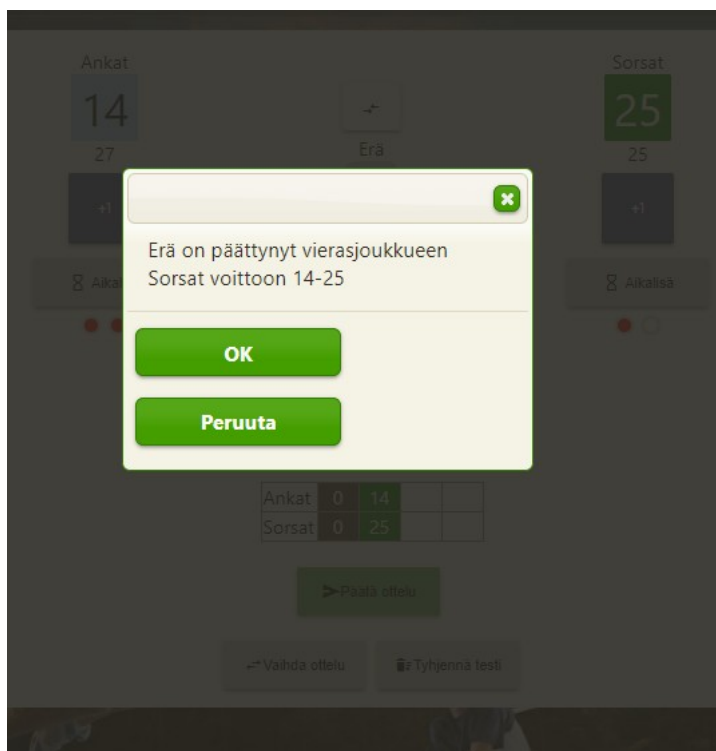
Ankat

14

27

+1

Aikal

Erä

Sorsat

25

25

+1

Aikalisä

Erä on päättynyt vierasjoukkueen Sorsat voittoon 14-25

OK

Peruuta

| Ankat | 0 | 14 | | |
|---|---|---|---|---|
| Sorsat | 0 | 25 | | |

Päätä ottelu

Vaihda ottelu

Tyhjennä testi